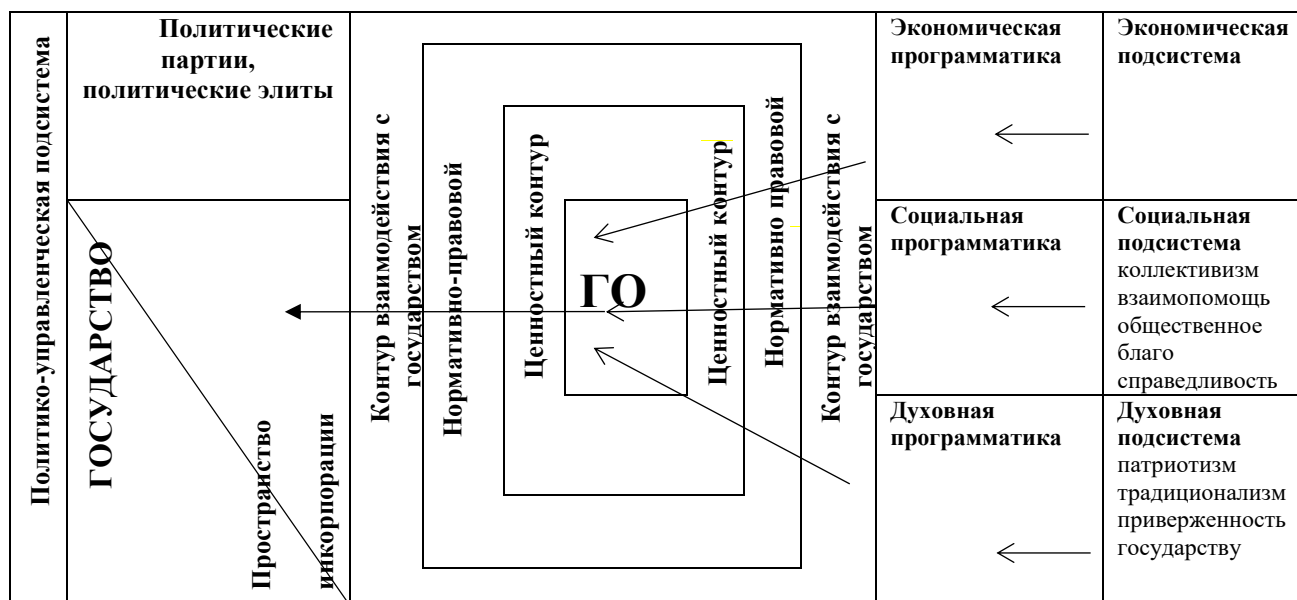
Политико-управленческая подсистема

Политические партии, политические элиты

ГОСУДАРСТВО

Пространство инкорпорации

Контур взаимодействия с государством

Нормативно-правовой

Ценностный контур

ГО

Ценностный контур

Нормативно правовой

Контур взаимодействия с государством

Экономическая программатика

Экономическая подсистема

Социальная программатика

Социальная подсистема коллективизм взаимопомощь общественное благо справедливость

Духовная программатика

Духовная подсистема патриотизм традиционализм приверженность государству